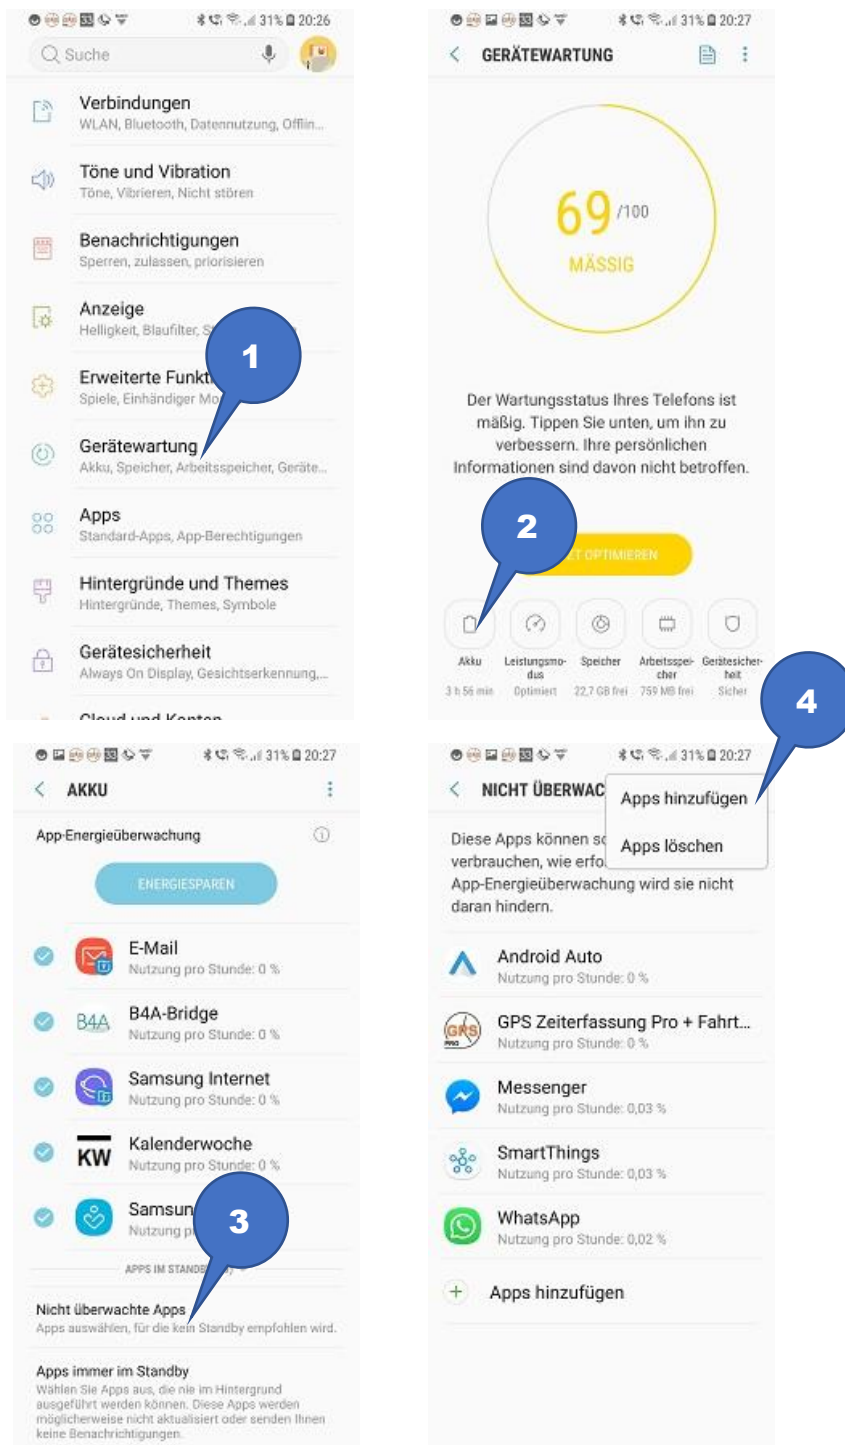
31% 20:26

Suche

Verbindungen
WLAN, Bluetooth, Datennutzung, Offlin...

Töne und Vibration
Töne, Vibrieren, Nicht stören

Benachrichtigungen
Sperren, zulassen, priorisieren

Anzeige
Helligkeit, Blaufilter, S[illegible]

Erweiterte Funkt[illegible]
Spiele, Einhändiger Mo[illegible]

Gerätewartung
Akku, Speicher, Arbeitsspeicher, Geräte...

Apps
Standard-Apps, App-Berechtigungen

Hintergründe und Themes
Hintergründe, Themes, Symbole

Gerätesicherheit
Always On Display, Gesichtserkennung,...

Cloud und Konten

1

31% 20:27

GERÄTEWARTUNG

69 /100
MÄSSIG

Der Wartungsstatus Ihres Telefons ist mäßig. Tippen Sie unten, um ihn zu verbessern. Ihre persönlichen Informationen sind davon nicht betroffen.

2

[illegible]T OPTIMIEREN

Akku
3 h 56 min

Leistungsmodus
Optimiert

Speicher
22,7 GB frei

Arbeitsspeicher
759 MB frei

Gerätesicherheit
Sicher

4

31% 20:27

AKKU

App-Energieüberwachung

ENERGIESPAREN

E-Mail
Nutzung pro Stunde: 0 %

B4A-Bridge
Nutzung pro Stunde: 0 %

Samsung Internet
Nutzung pro Stunde: 0 %

KW
Kalenderwoche
Nutzung pro Stunde: 0 %

Samsun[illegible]
Nutzung p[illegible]

3

APPS IM STANDB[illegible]

Nicht überwachte Apps
Apps auswählen, für die kein Standby empfohlen wird.

Apps immer im Standby
Wählen Sie Apps aus, die nie im Hintergrund ausgeführt werden können. Diese Apps werden möglicherweise nicht aktualisiert oder senden Ihnen keine Benachrichtigungen.

31% 20:27

NICHT ÜBERWAC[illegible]

Apps hinzufügen
Apps löschen

Diese Apps können s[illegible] verbrauchen, wie erfo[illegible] App-Energieüberwachung wird sie nicht daran hindern.

Android Auto
Nutzung pro Stunde: 0 %

GPS Zeiterfassung Pro + Fahrt...
Nutzung pro Stunde: 0 %

Messenger
Nutzung pro Stunde: 0,03 %

SmartThings
Nutzung pro Stunde: 0,03 %

WhatsApp
Nutzung pro Stunde: 0,02 %

Apps hinzufügen